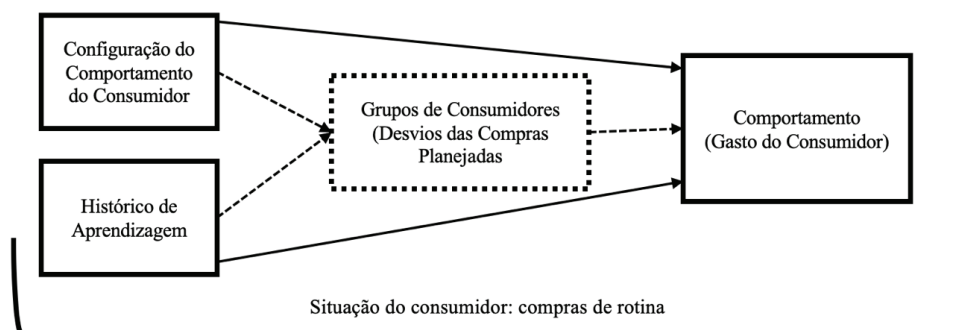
Configuração do Comportamento do Consumidor

Histórico de Aprendizagem

Grupos de Consumidores (Desvios das Compras Planejadas

Comportamento (Gasto do Consumidor)

Situação do consumidor: compras de rotina